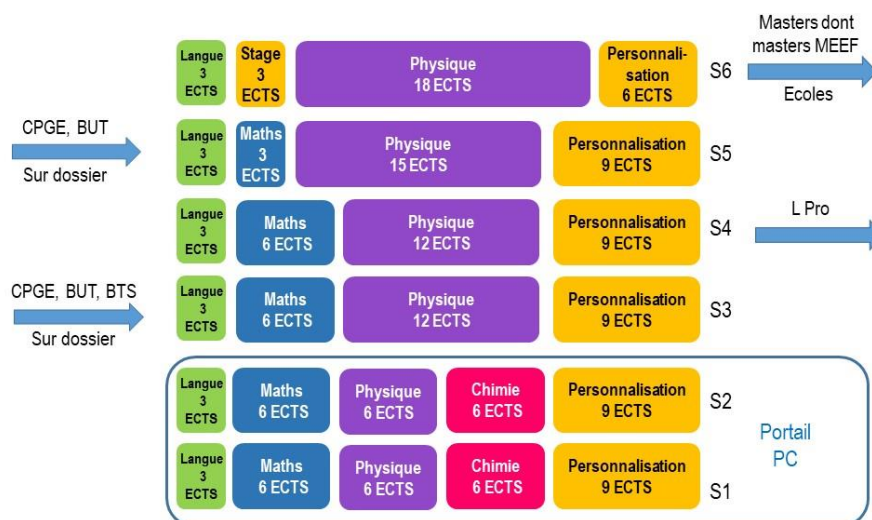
Masters dont masters MEEF

Ecoles

Langue 3 ECTS

Stage 3 ECTS

Physique 18 ECTS

Personnalisation 6 ECTS

S6

CPGE, BUT

Sur dossier

Langue 3 ECTS

Maths 3 ECTS

Physique 15 ECTS

Personnalisation 9 ECTS

S5

L Pro

Langue 3 ECTS

Maths 6 ECTS

Physique 12 ECTS

Personnalisation 9 ECTS

S4

CPGE, BUT, BTS

Sur dossier

Langue 3 ECTS

Maths 6 ECTS

Physique 12 ECTS

Personnalisation 9 ECTS

S3

Langue 3 ECTS

Maths 6 ECTS

Physique 6 ECTS

Chimie 6 ECTS

Personnalisation 9 ECTS

S2

Portail PC

Langue 3 ECTS

Maths 6 ECTS

Physique 6 ECTS

Chimie 6 ECTS

Personnalisation 9 ECTS

S1